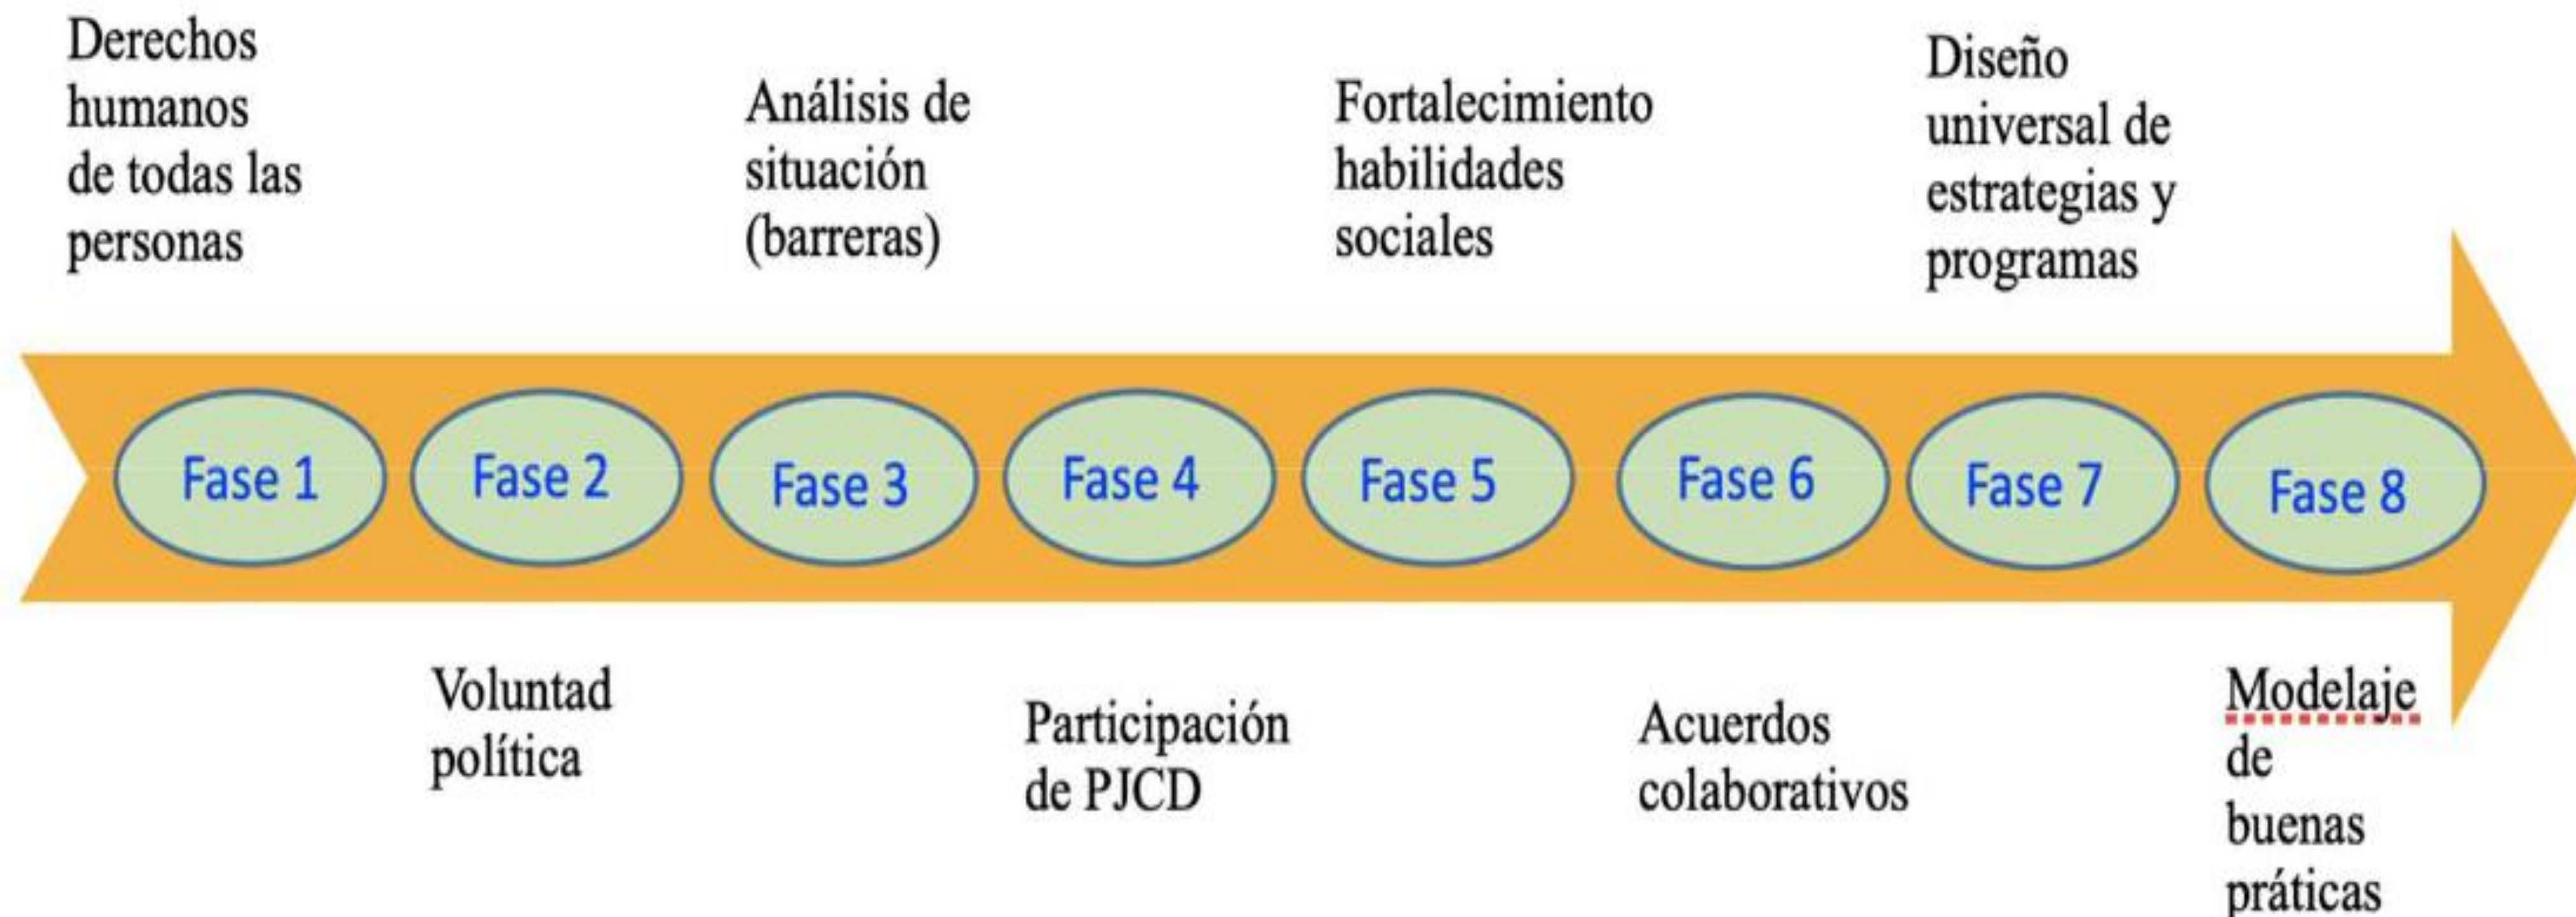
Derechos humanos de todas las personas

Análisis de situación (barreras)

Fortalecimiento habilidades sociales

Diseño universal de estrategias y programas

Fase 1

Fase 2

Fase 3

Fase 4

Fase 5

Fase 6

Fase 7

Fase 8

Voluntad política

Participación de PJCD

Acuerdos colaborativos

Modelaje de buenas práticas